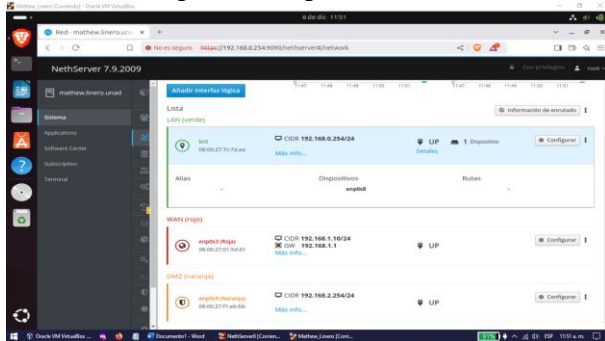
Mathew_Linero [Corriendo] - Oracle VM VirtualBox

6 de dic 11:51

Red - mathew.linero.una ×

No es seguro https://192.168.0.254:9090/nethserver#/network

NethServer 7.9.2009

Con privilegios root

mathew.linero.unad

Sistema

Applications

Software Center

Subscription

Terminal

Añadir interfaz lógica

11:47 11:48 11:49 11:50 11:51 11:47 11:48 11:49 11:50 11:51

Lista

Información de enrutado

LAN (verde)

br0
08:00:27:7c:7a:aa

CIDR 192.168.0.254/24
Más info...

UP
Detalles

1 Dispositivo

Configurar

Alias

Dispositivos
enp0s8

Rutas

WAN (rojo)

enp0s3 (Roja)
08:00:27:01:5d:61

CIDR 192.168.1.10/24
GW 192.168.1.1
Más info...

UP

Configurar

DMZ (naranja)

enp0s9 (Naranja)
08:00:27:f1:ab:bb

CIDR 192.168.2.254/24
Más info...

UP

Configurar

Oracle VM VirtualBox ... Documento1 - Word NethServer0 [Corrien... Mathew_Linero [Corri... ESP 11:51 a.m.